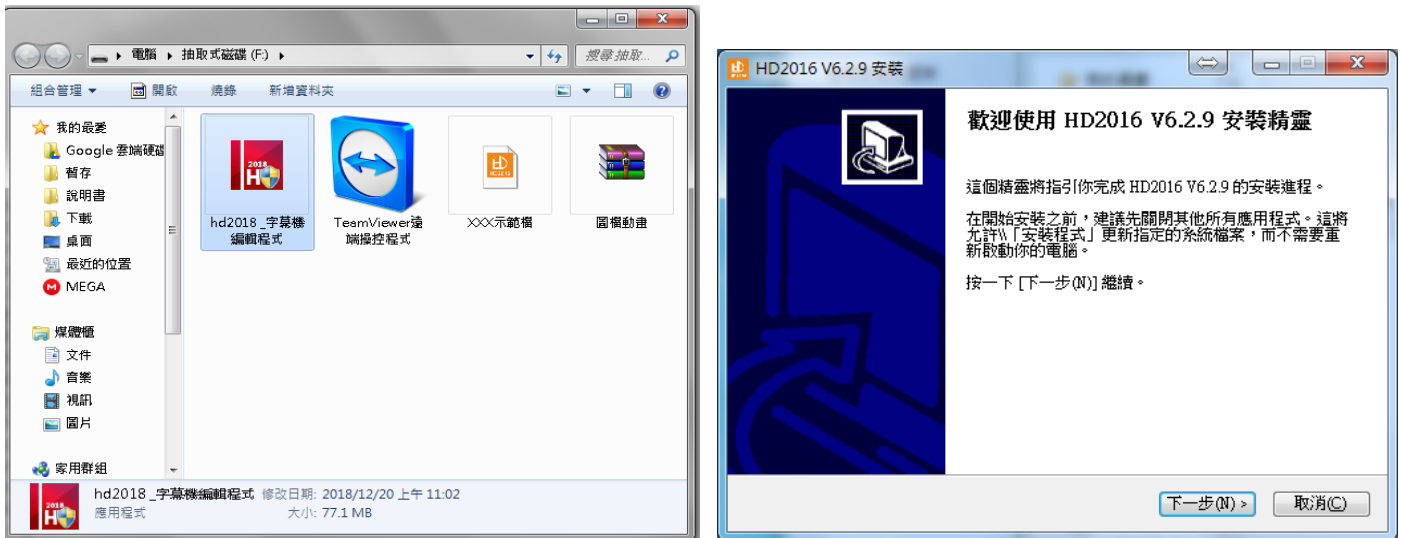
電腦 ▸ 抽取式磁碟 (F:) ▸

搜尋 抽取...

組合管理 ▾　開啟　燒錄　新增資料夾

我的最愛
Google 雲端硬碟
暫存
說明書
下載
桌面
最近的位置
MEGA

媒體櫃
文件
音樂
視訊
圖片

家用群組

hd2018 _字幕機編輯程式

TeamViewer遠端操控程式

XXX示範檔

圖檔動畫

hd2018 _字幕機編輯程式　修改日期: 2018/12/20 上午 11:02
應用程式　大小: 77.1 MB

HD2016 V6.2.9 安裝

歡迎使用 HD2016 V6.2.9 安裝精靈

這個精靈將指引你完成 HD2016 V6.2.9 的安裝進程。

在開始安裝之前，建議先關閉其他所有應用程式。這將允許\\「安裝程式」更新指定的系統檔案，而不需要重新啟動你的電腦。

按一下 [下一步(N)] 繼續。

下一步(N) >　取消(C)